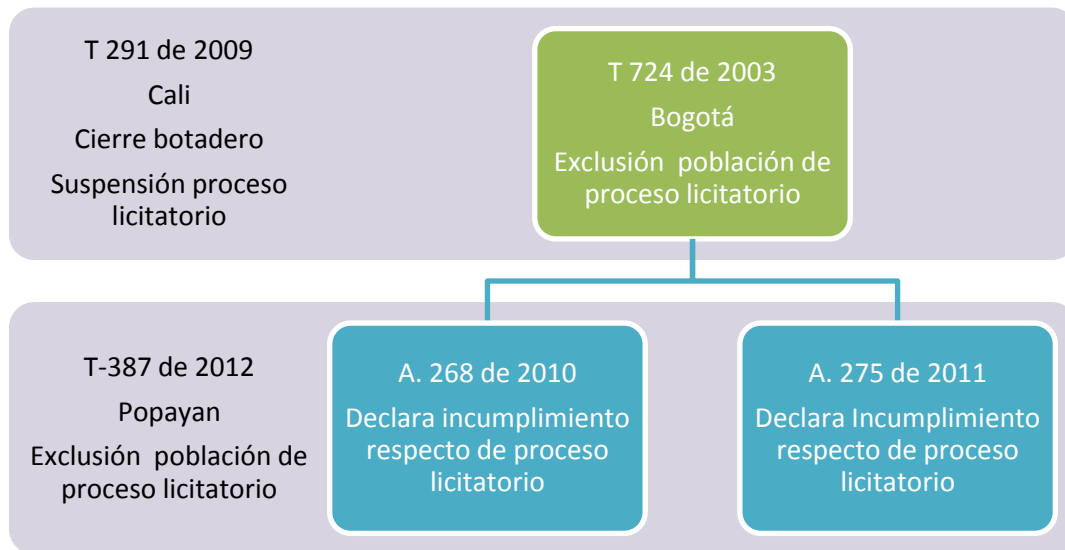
T 291 de 2009
Cali
Cierre botadero
Suspensión proceso licitatorio

T 724 de 2003
Bogotá
Exclusión población de proceso licitatorio

T-387 de 2012
Popayan
Exclusión población de proceso licitatorio

A. 268 de 2010
Declara incumplimiento respecto de proceso licitatorio

A. 275 de 2011
Declara Incumplimiento respecto de proceso licitatorio